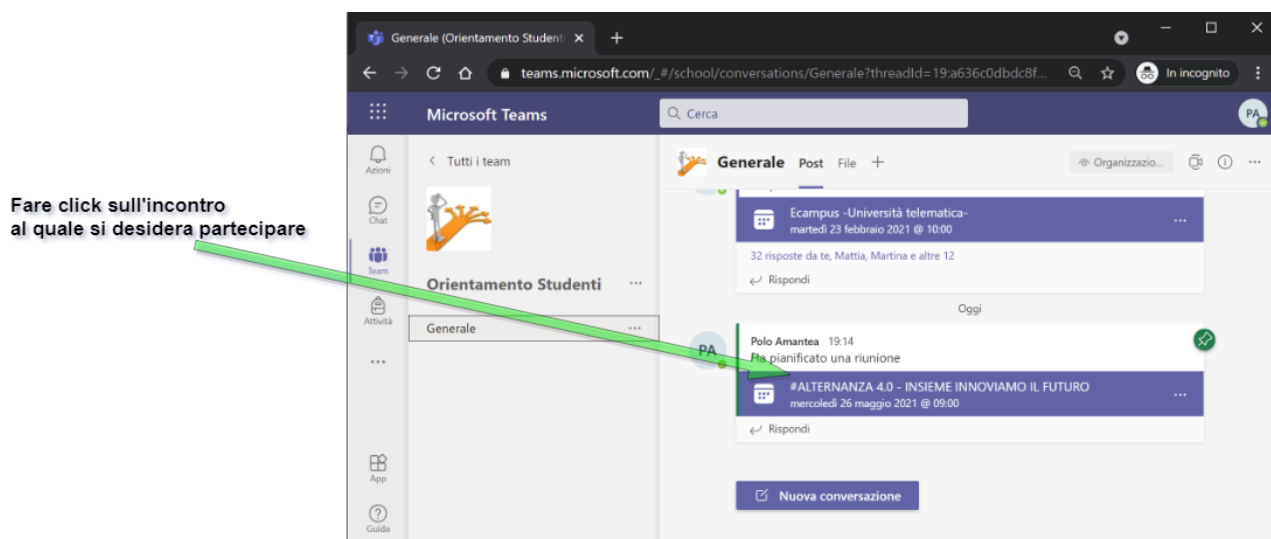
Fare click sull'incontro
al quale si desidera partecipare

Generale (Orientamento Student ×
+
teams.microsoft.com/_#/school/conversations/Generale?threadId=19:a636c0dbdc8f...
In incognito

Microsoft Teams
Cerca
PA

Azioni
Chat
Team
Attività
...
App
Guida

Tutti i team
Orientamento Studenti ...
Generale ...

Generale Post File +
Organizzazio...

Ecampus -Università telematica-
martedì 23 febbraio 2021 @ 10:00
...
32 risposte da te, Mattia, Martina e altre 12
Rispondi

Oggi

PA
Polo Amantea 19:14
Ha pianificato una riunione
#ALTERNANZA 4.0 - INSIEME INNOVIAMO IL FUTURO
mercoledì 26 maggio 2021 @ 09:00
...
Rispondi

Nuova conversazione